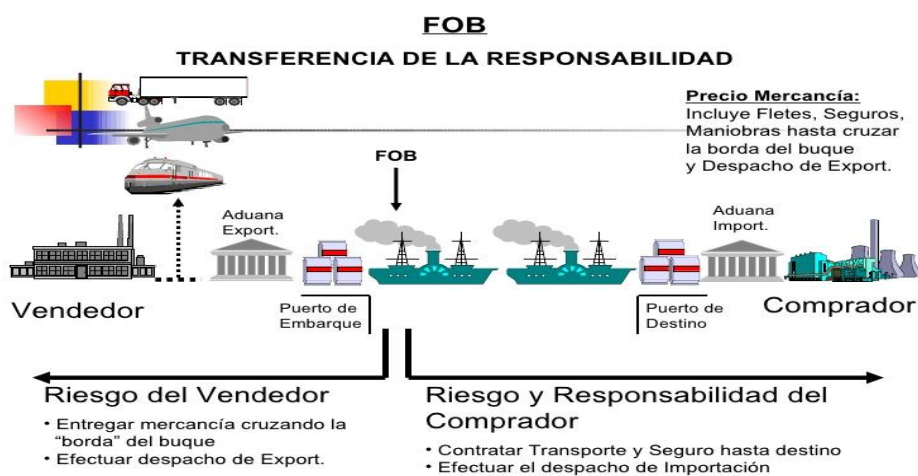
FOB

TRANSFERENCIA DE LA RESPONSABILIDAD

Precio Mercancía:
Incluye Fletes, Seguros, Maniobras hasta cruzar la borda del buque y Despacho de Export.

FOB

Aduana Export.

Aduana Import.

Vendedor

Puerto de Embarque

Puerto de Destino

Comprador

Riesgo del Vendedor

• Entregar mercancía cruzando la "borda" del buque
• Efectuar despacho de Export.

Riesgo y Responsabilidad del Comprador

• Contratar Transporte y Seguro hasta destino
• Efectuar el despacho de Importación